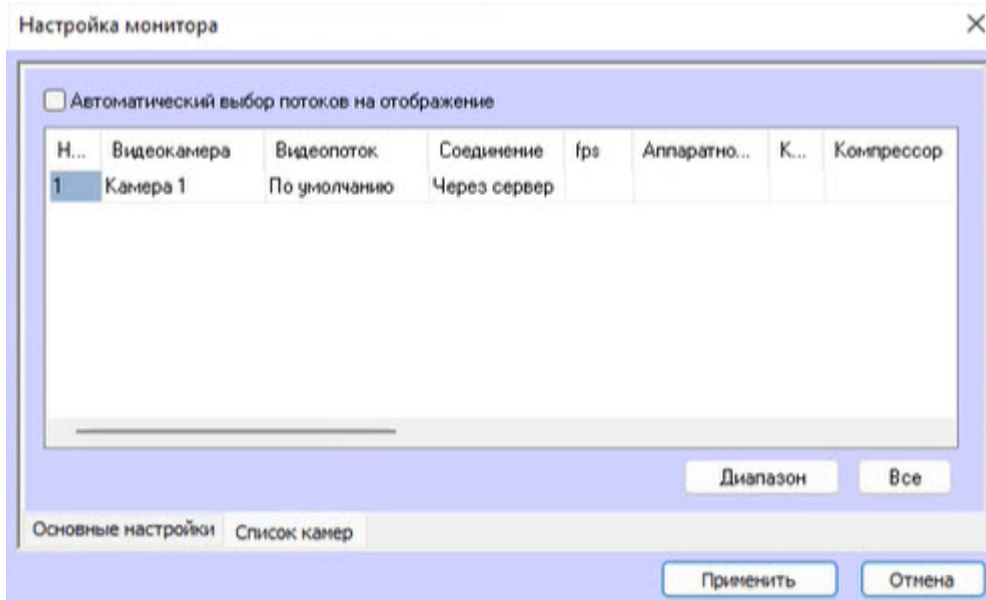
Настройка монитора

×

Автоматический выбор потоков на отображение

| Н... | Видеокамера | Видеопоток | Соединение | fps | Аппаратно... | К... | Компрессор |
|---|---|---|---|---|---|---|---|
| 1 | Камера 1 | По умолчанию | Через сервер | | | | |

Диапазон

Все

Основные настройки

Список камер

Применить

Отмена